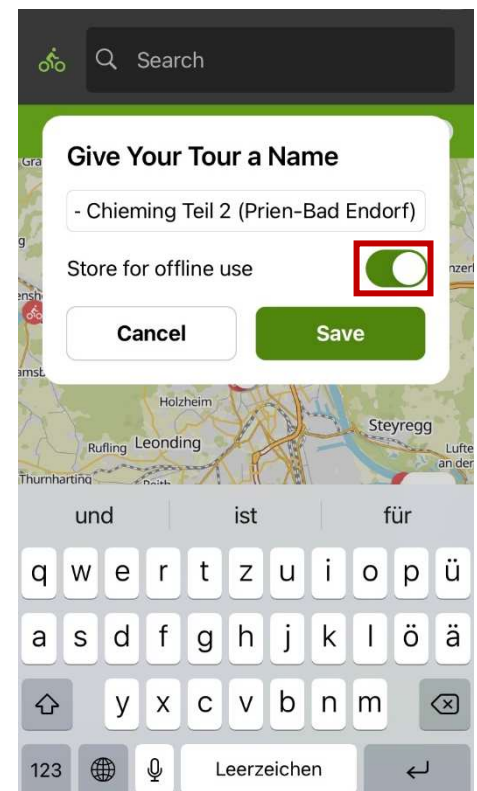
Search

Gra

Give Your Tour a Name

- Chieming Teil 2 (Prien-Bad Endorf)

Store for offline use

Cancel

Save

Holzheim

Steyregg

Rufling Leonding

Lufte an der

Thurnharting

und ist für

q w e r t z u i o p ü

a s d f g h j k l ö ä

y x c v b n m

123

Leerzeichen